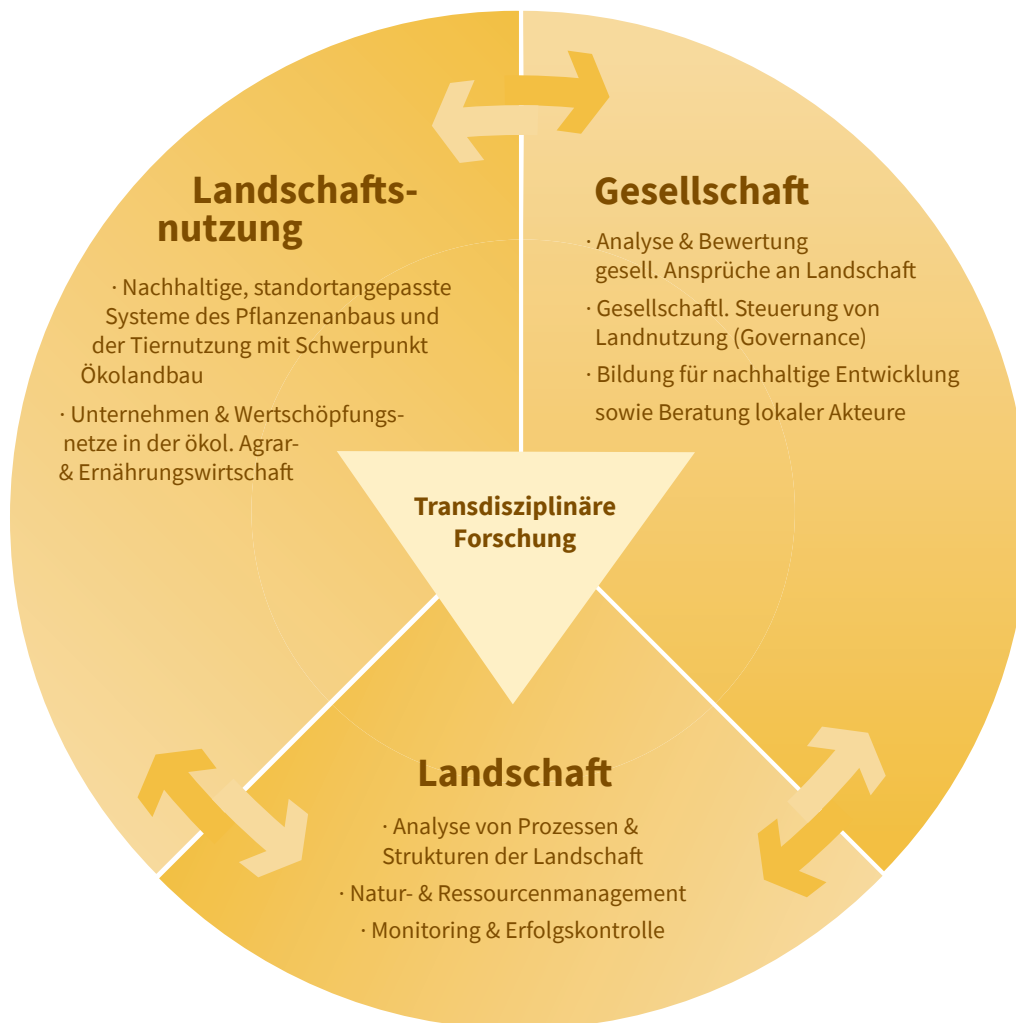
Landschaftsnutzung

· Nachhaltige, standortangepasste Systeme des Pflanzenanbaus und der Tiernutzung mit Schwerpunkt Ökolandbau

· Unternehmen & Wertschöpfungsnetze in der ökol. Agrar- & Ernährungswirtschaft

Gesellschaft

· Analyse & Bewertung gesell. Ansprüche an Landschaft

· Gesellschaftl. Steuerung von Landnutzung (Governance)

· Bildung für nachhaltige Entwicklung sowie Beratung lokaler Akteure

Transdisziplinäre Forschung

Landschaft

· Analyse von Prozessen & Strukturen der Landschaft

· Natur- & Ressourcenmanagement

· Monitoring & Erfolgskontrolle